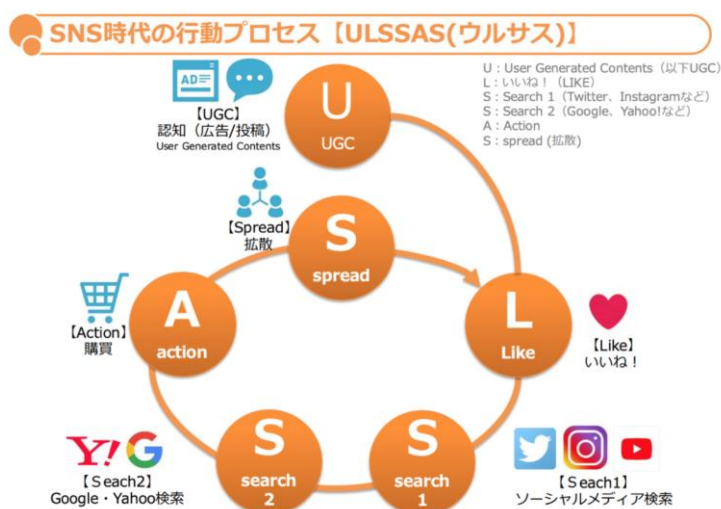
SNS時代の行動プロセス【ULSSAS(ウルサス)】

U : User Generated Contents（以下UGC）
L : いいね！（LIKE）
S : Search 1（Twitter、Instagramなど）
S : Search 2（Google、Yahoo!など）
A : Action
S : spread (拡散)

AD

【UGC】
認知（広告/投稿）
User Generated Contents

U
UGC

【Spread】
拡散

S
spread

【Action】
購買

A
action

L
Like

【Like】
いいね！

S
search
2

S
search
1

Y! G
【Seach2】
Google・Yahoo検索

【Seach1】
ソーシャルメディア検索